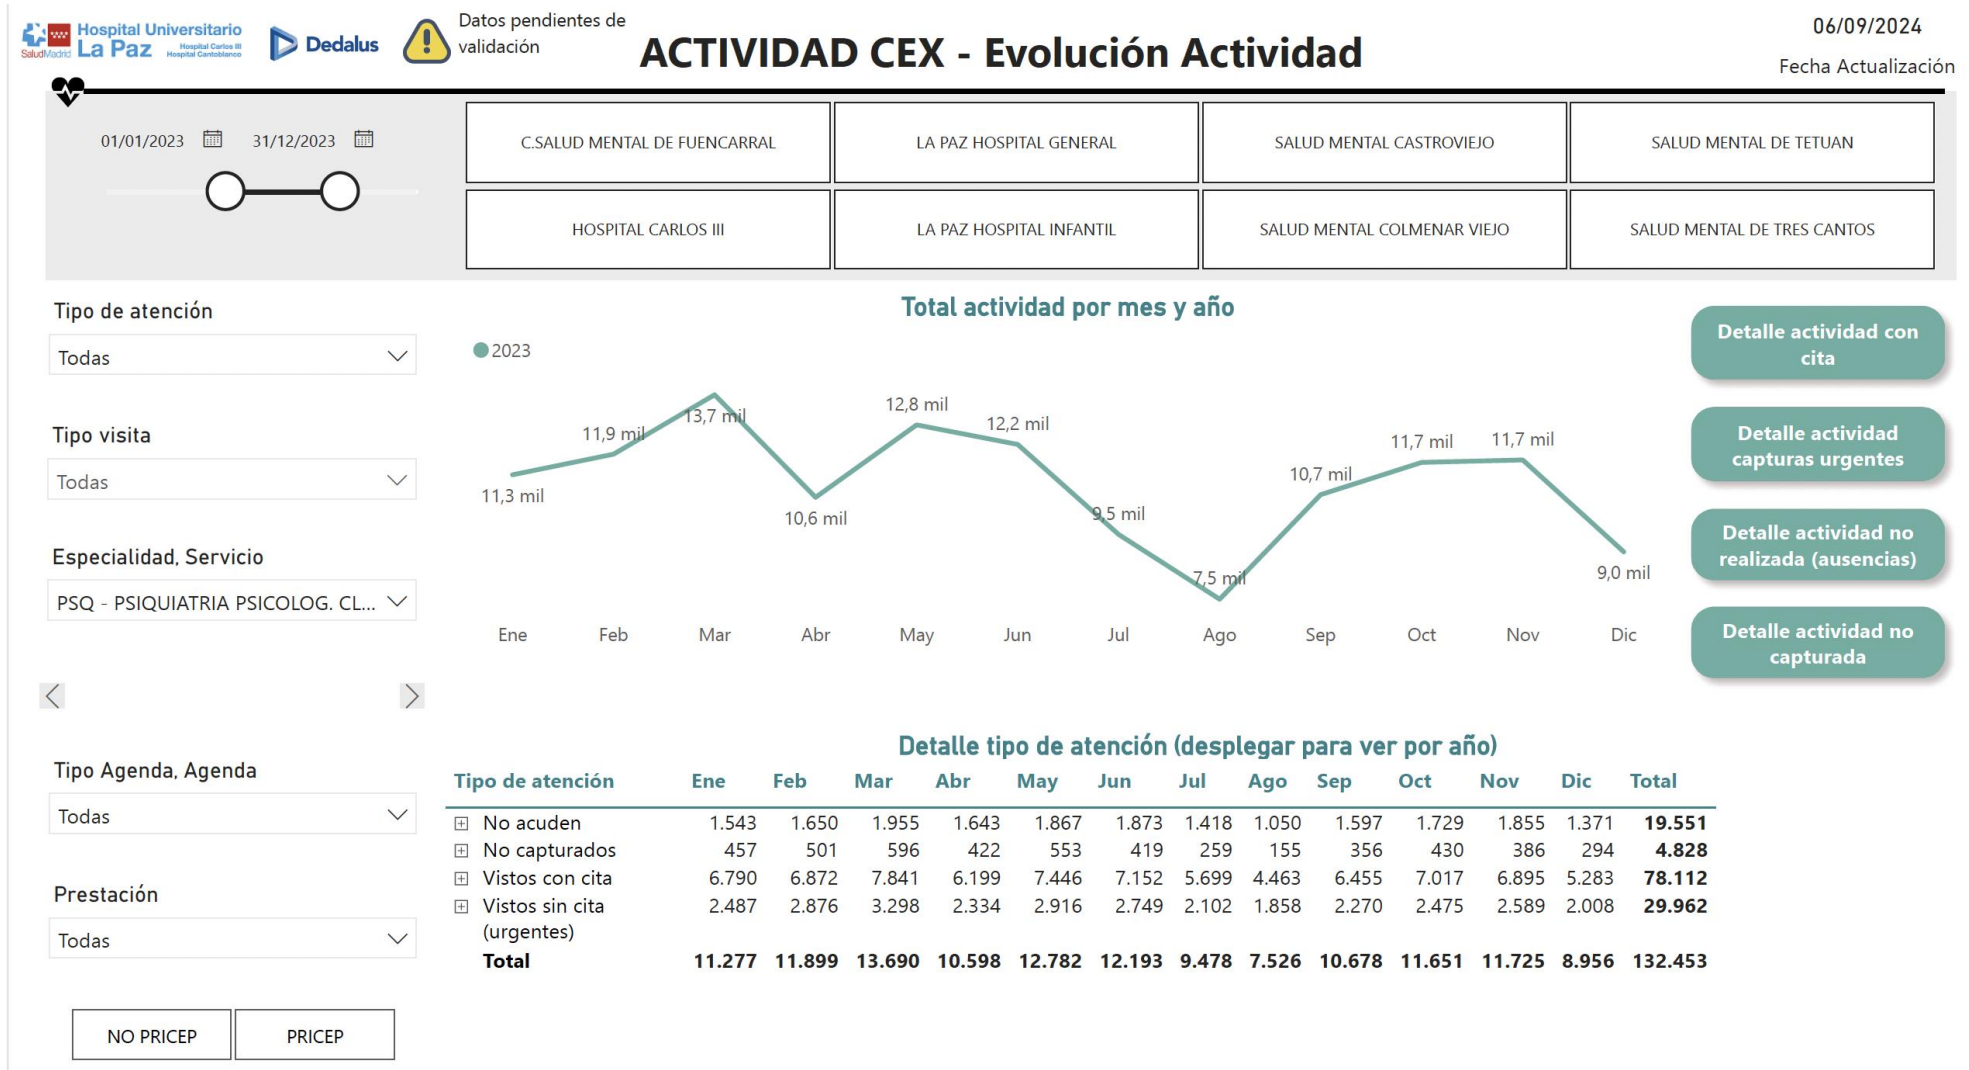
Hospital Universitario La Paz Hospital Carlos III Hospital Cantoblanco SaludMadrid

Dedalus

Datos pendientes de validación

ACTIVIDAD CEX - Evolución Actividad

06/09/2024

Fecha Actualización

01/01/2023 31/12/2023

C.SALUD MENTAL DE FUENCARRAL | LA PAZ HOSPITAL GENERAL | SALUD MENTAL CASTROVIEJO | SALUD MENTAL DE TETUAN

HOSPITAL CARLOS III | LA PAZ HOSPITAL INFANTIL | SALUD MENTAL COLMENAR VIEJO | SALUD MENTAL DE TRES CANTOS

Tipo de atención

Todas

Tipo visita

Todas

Especialidad, Servicio

PSQ - PSIQUIATRIA PSICOLOG. CL...

Tipo Agenda, Agenda

Todas

Prestación

Todas

NO PRICEP PRICEP

Total actividad por mes y año

2023

11,3 mil 11,9 mil 13,7 mil 10,6 mil 12,8 mil 12,2 mil 9,5 mil 7,5 mil 10,7 mil 11,7 mil 11,7 mil 9,0 mil

Ene Feb Mar Abr May Jun Jul Ago Sep Oct Nov Dic

Detalle actividad con cita

Detalle actividad capturas urgentes

Detalle actividad no realizada (ausencias)

Detalle actividad no capturada

Detalle tipo de atención (desplegar para ver por año)

| Tipo de atención | Ene | Feb | Mar | Abr | May | Jun | Jul | Ago | Sep | Oct | Nov | Dic | Total |
|---|---|---|---|---|---|---|---|---|---|---|---|---|---|
| No acuden | 1.543 | 1.650 | 1.955 | 1.643 | 1.867 | 1.873 | 1.418 | 1.050 | 1.597 | 1.729 | 1.855 | 1.371 | 19.551 |
| No capturados | 457 | 501 | 596 | 422 | 553 | 419 | 259 | 155 | 356 | 430 | 386 | 294 | 4.828 |
| Vistos con cita | 6.790 | 6.872 | 7.841 | 6.199 | 7.446 | 7.152 | 5.699 | 4.463 | 6.455 | 7.017 | 6.895 | 5.283 | 78.112 |
| Vistos sin cita (urgentes) | 2.487 | 2.876 | 3.298 | 2.334 | 2.916 | 2.749 | 2.102 | 1.858 | 2.270 | 2.475 | 2.589 | 2.008 | 29.962 |
| Total | 11.277 | 11.899 | 13.690 | 10.598 | 12.782 | 12.193 | 9.478 | 7.526 | 10.678 | 11.651 | 11.725 | 8.956 | 132.453 |